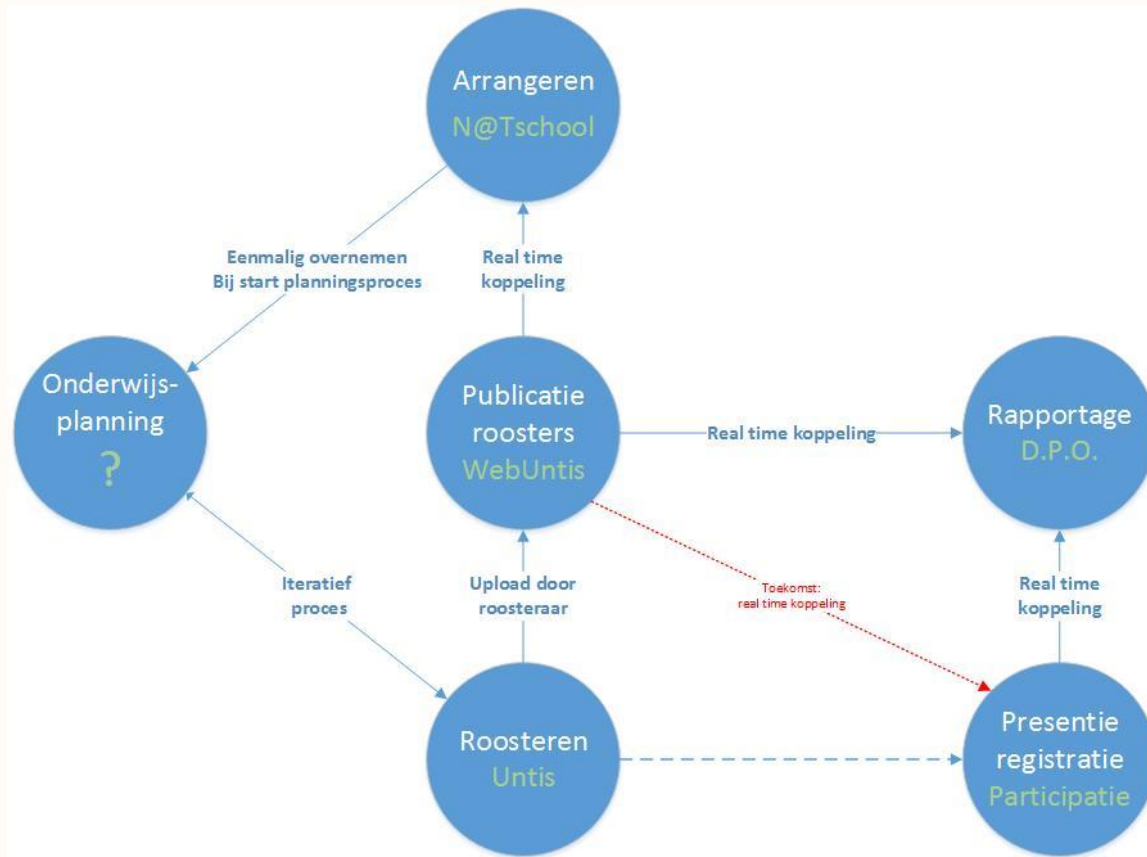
Arrangeren
N@Tschool

Eenmalig overnemen
Bij start planningsproces

Real time
koppeling

Onderwijs-
planning
?

Publicatie
roosters
WebUntis

Real time koppeling

Rapportage
D.P.O.

Iteratief
proces

Upload door
roosteraar

Toekomst:
real time koppeling

Real time
koppeling

Roosteren
Untis

Presentie
registratie
Participatie